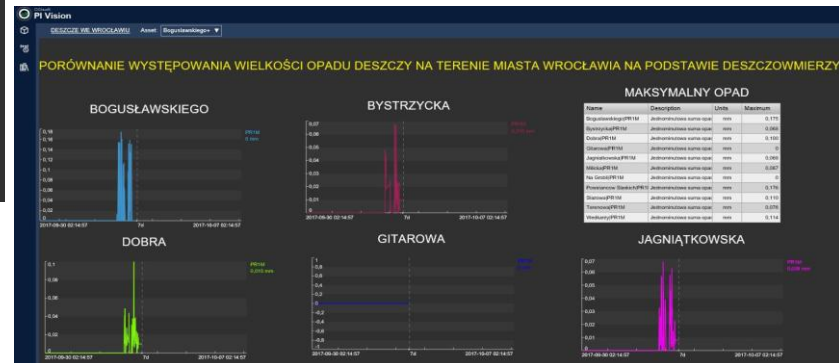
PI Vision

DESZCZE WE WROCŁAWIU Asset Bogusławskiego ▼

PORÓWNANIE WYSTĘPOWANIA WIELKOŚCI OPADU DESZCZY NA TERENIE MIASTA WROCŁAWIA NA PODSTAWIE DESZCZOMIERZY

BOGUSŁAWSKIEGO

PR1M
0 mm

0,16
0,14
0,12
0,1
0,08
0,06
0,04
0,02
0

2017-09-30 02:14:57 7d 2017-10-07 02:14:57

BYSTRZYCKA

0,07
0,06
0,05
0,04
0,03
0,02
0,01
0

2017-09-30 02:14:57 7d 2017-10-07 02:14:57

MAKSYMALNY OPAD

| Name | Description | Units | Maximum |
|---|---|---|---|
| BogusławskiegoPR1M | Jednominutowa suma opad | mm | 0,175 |
| BystrzyckaPR1M | Jednominutowa suma opad | mm | 0,066 |
| DobraPR1M | Jednominutowa suma opad | mm | 0,100 |
| GitarowaPR1M | Jednominutowa suma opad | mm | 0 |
| JagniątkowskaPR1M | Jednominutowa suma opad | mm | 0,066 |
| MiliczaPR1M | Jednominutowa suma opad | mm | 0,087 |
| Na GrobliPR1M | Jednominutowa suma opad | mm | 0 |
| Powstanców ŚląskichPR1M | Jednominutowa suma opad | mm | 0,176 |
| StarowiejPR1M | Jednominutowa suma opad | mm | 0,110 |
| TerenowaPR1M | Jednominutowa suma opad | mm | 0,078 |
| WiedzanyPR1M | Jednominutowa suma opad | mm | 0,114 |

DOBRA

PR1M
0,000 mm

0,1
0,05
0

2017-09-30 02:14:57 7d 2017-10-07 02:14:57

GITAROWA

0,8
0,6
0,4
0,2
0
-0,2
-0,4
-0,6
-0,8

2017-09-30 02:14:57 7d 2017-10-07 02:14:57

JAGNIĄTKOWSKA

PR1M
0,000 mm

0,07
0,06
0,05
0,04
0,03
0,02
0,01
0

2017-09-30 02:14:57 7d 2017-10-07 02:14:57